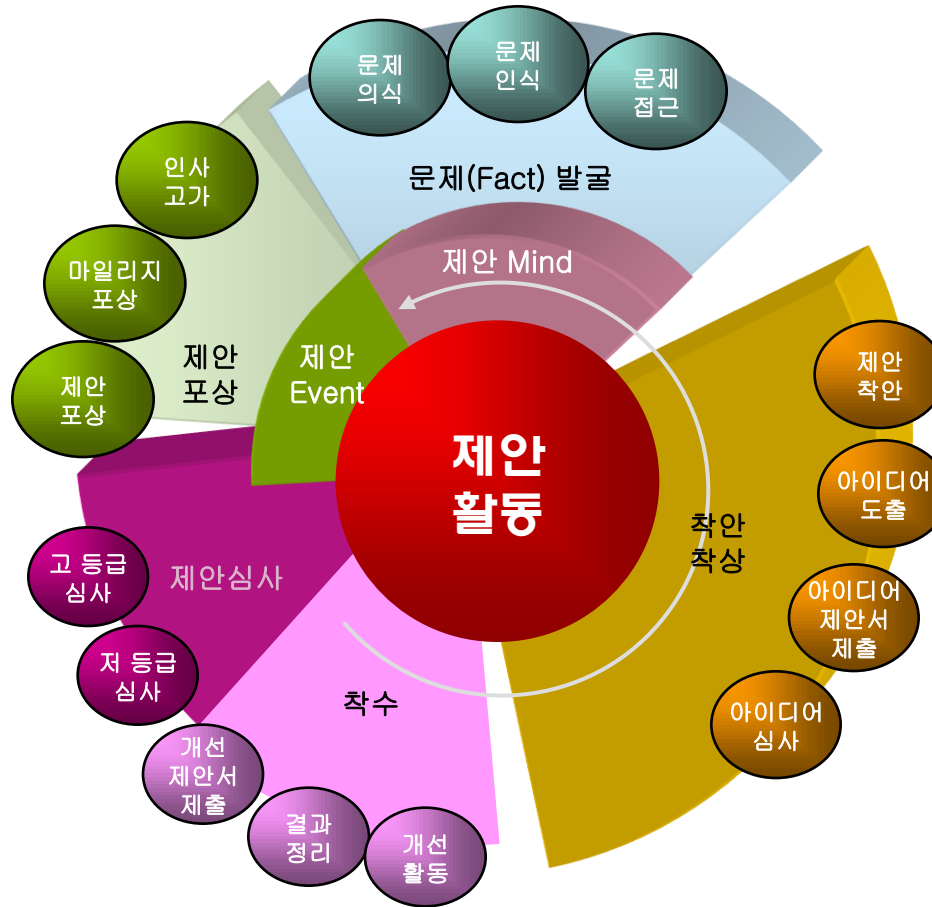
문제 의식

문제 인식

문제 접근

문제(Fact) 발굴

제안 Mind

인사 고가

마일리지 포상

제안 포상

제안 포상

제안 Event

제안 활동

제안 착안

아이디어 도출

착안 착상

아이디어 제안서 제출

아이디어 심사

고 등급 심사

제안심사

저 등급 심사

착수

개선 제안서 제출

결과 정리

개선 활동